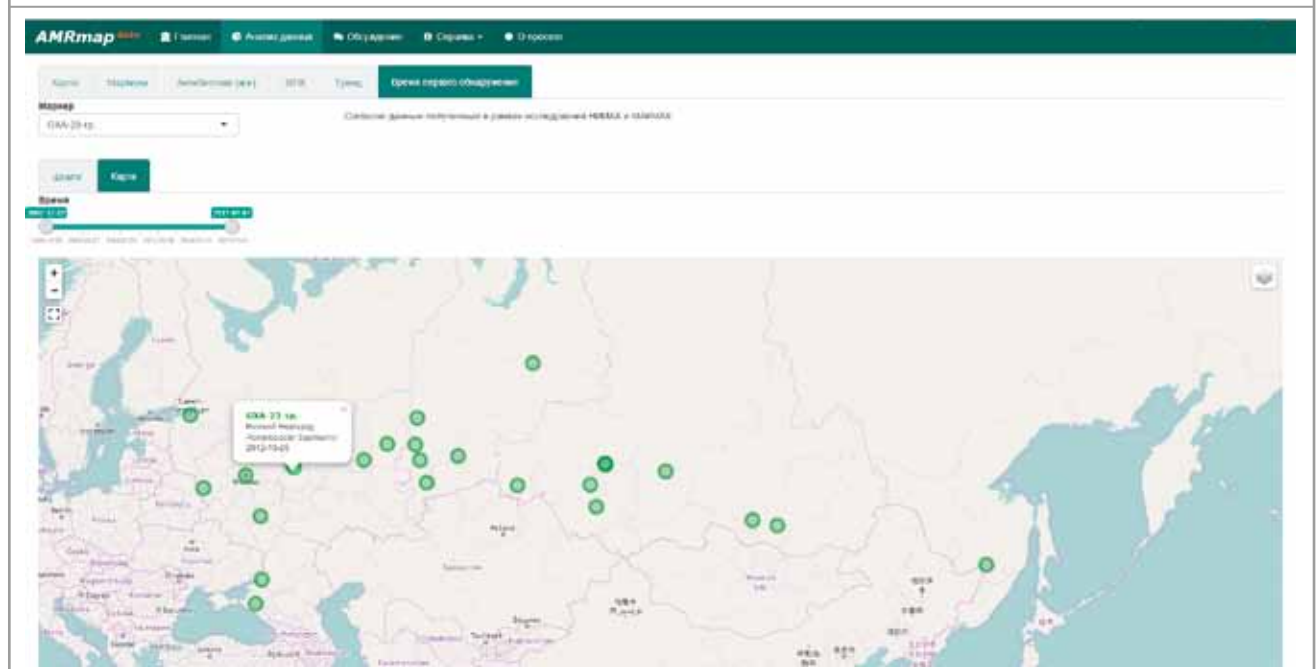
AMRmap beta Главная Анализ данных Обсуждение Справка О проекте

Карта Маркеры Антибиотики (м-х) МПК Тренд Время первого обнаружения

Маркер
OXA-23-гр.

Согласно данным полученным в рамках исследований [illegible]

Данные Карта

Время

OXA-23 гр.
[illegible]
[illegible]
2012-10-01

+
-